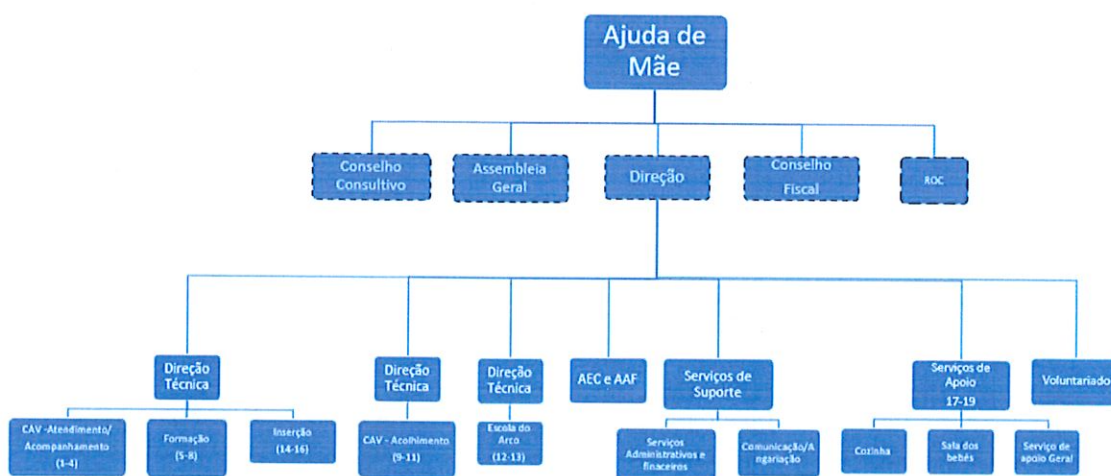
Ajuda de Mãe

Conselho Consultivo

Assembleia Geral

Direção

Conselho Fiscal

ROC

Direção Técnica

Direção Técnica

Direção Técnica

AEC e AAF

Serviços de Suporte

Serviços de Apoio 17-19

Voluntariado

CAV -Atendimento/ Acompanhamento (1-4)

Formação (5-8)

Inserção (14-16)

CAV - Acolhimento (9-11)

Escola do Arco (12-13)

Serviços Administrativos e financeiros

Comunicação/Angariação

Cozinha

Sala dos bebés

Serviço de apoio Geral